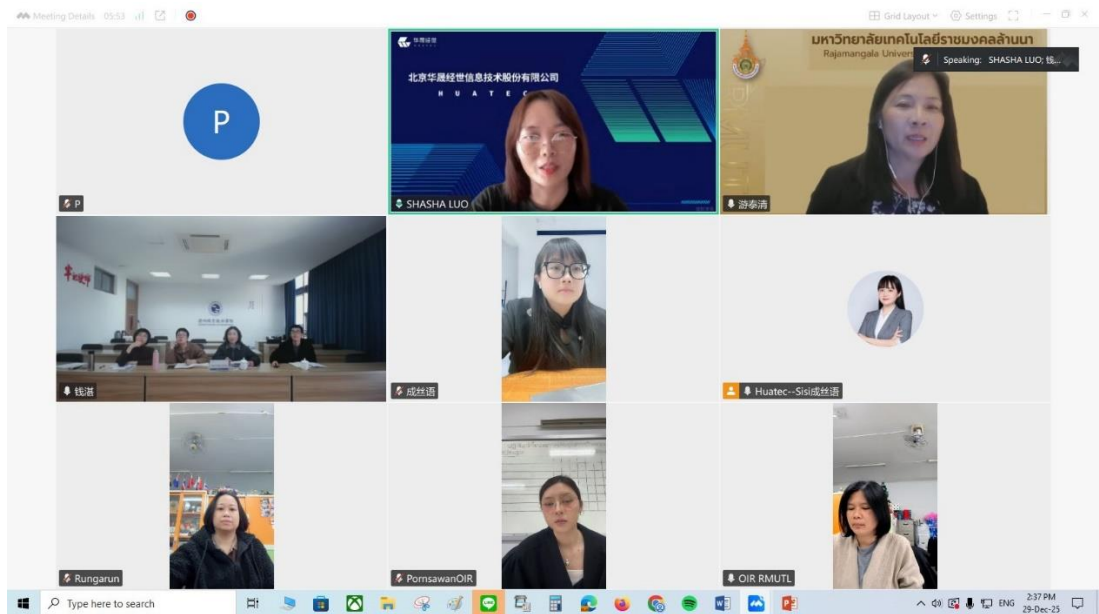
Meeting Details 05:53

Grid Layout Settings

P

P

华晟经世

北京华晟经世信息技术股份有限公司

H U A T E C

SHASHA LUO

มหาวิทยาลัยเทคโนโลยีราชมงคลล้านนา

Rajamangala Univers

Speaking: SHASHA LUO; 钱...

游泰清

钱湛

成丝语

Huatec--Sisi成丝语

Rungarun

PornsawanOIR

OIR RMUTL

Type here to search

ENG 2:37 PM 29-Dec-25